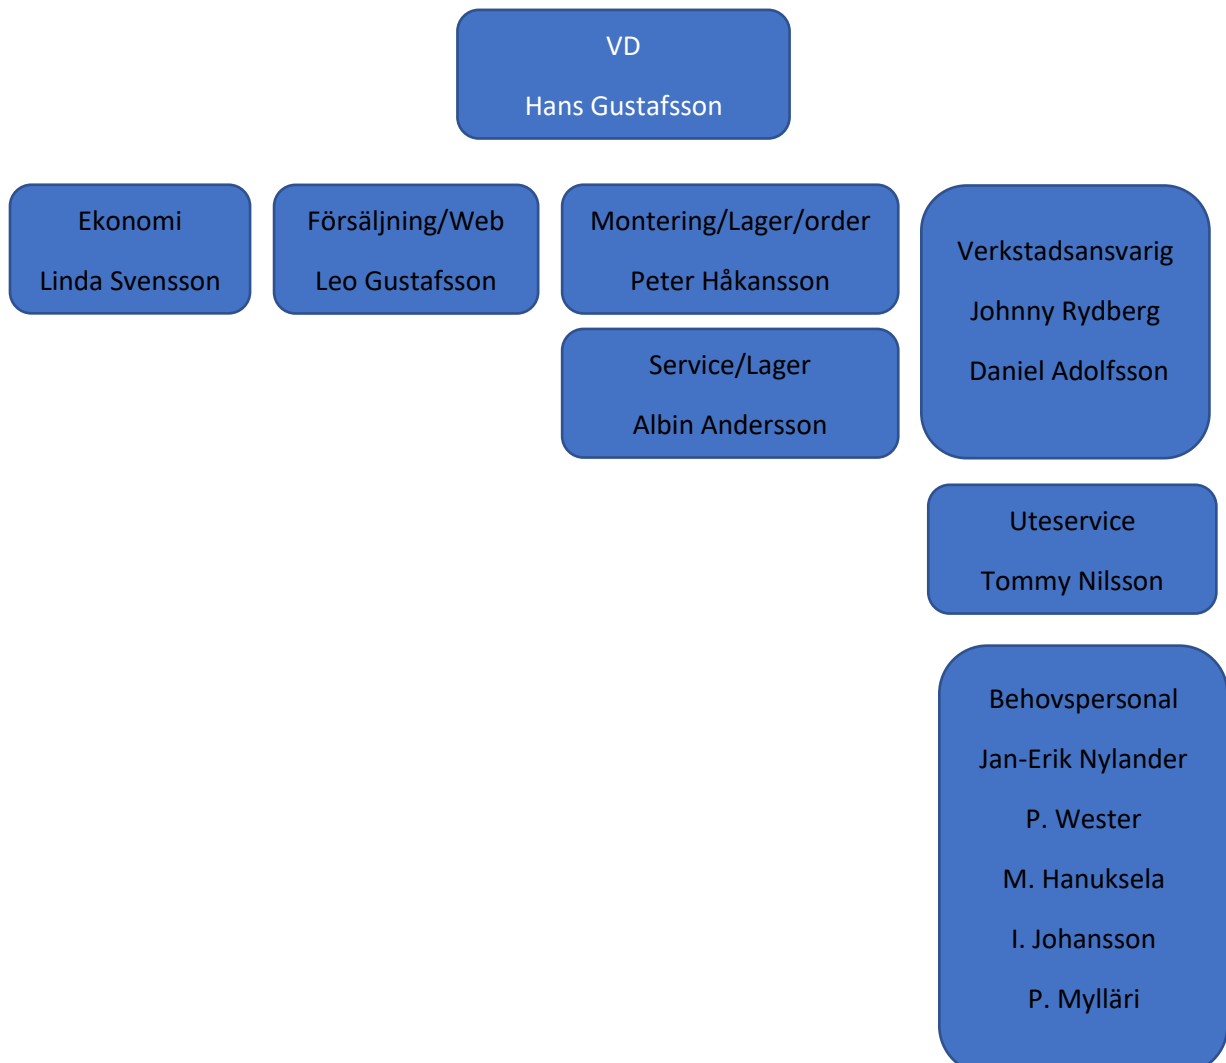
VD

Hans Gustafsson

Ekonomi

Linda Svensson

Försäljning/Web

Leo Gustafsson

Montering/Lager/order

Peter Håkansson

Service/Lager

Albin Andersson

Verkstadsansvarig

Johnny Rydberg

Daniel Adolfsson

Uteservice

Tommy Nilsson

Behovspersonal

Jan-Erik Nylander

P. Wester

M. Hanuksela

I. Johansson

P. Mylläri